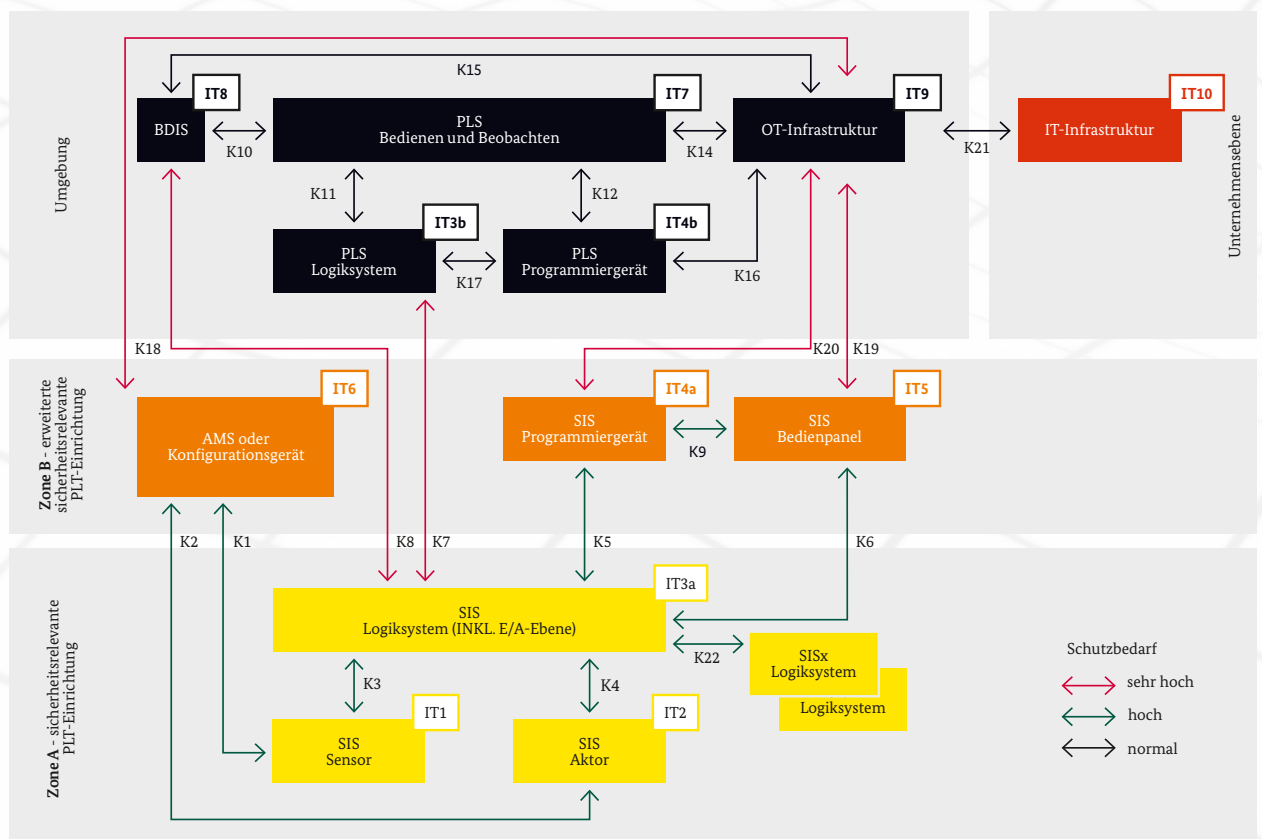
Umgebung

K15

IT8
BDIS

K10

IT7
PLS
Bedienen und Beobachten

K14

IT9
OT-Infrastruktur

K21

IT10
IT-Infrastruktur

Unternehmensebene

K11

K12

IT3b
PLS
Logiksystem

K17

IT4b
PLS
Programmiergerät

K16

K18

K20

K19

Zone B - erweiterte sicherheitsrelevante PLT-Einrichtung

IT6
AMS oder
Konfigurationsgerät

IT4a
SIS
Programmiergerät

K9

IT5
SIS
Bedienpanel

K2

K1

K8

K7

K5

K6

Zone A - sicherheitsrelevante PLT-Einrichtung

IT3a
SIS
Logiksystem (INKL. E/A-Ebene)

K22

SISx
Logiksystem

Logiksystem

K3

K4

IT1
SIS
Sensor

IT2
SIS
Aktor

Schutzbedarf
sehr hoch
hoch
normal